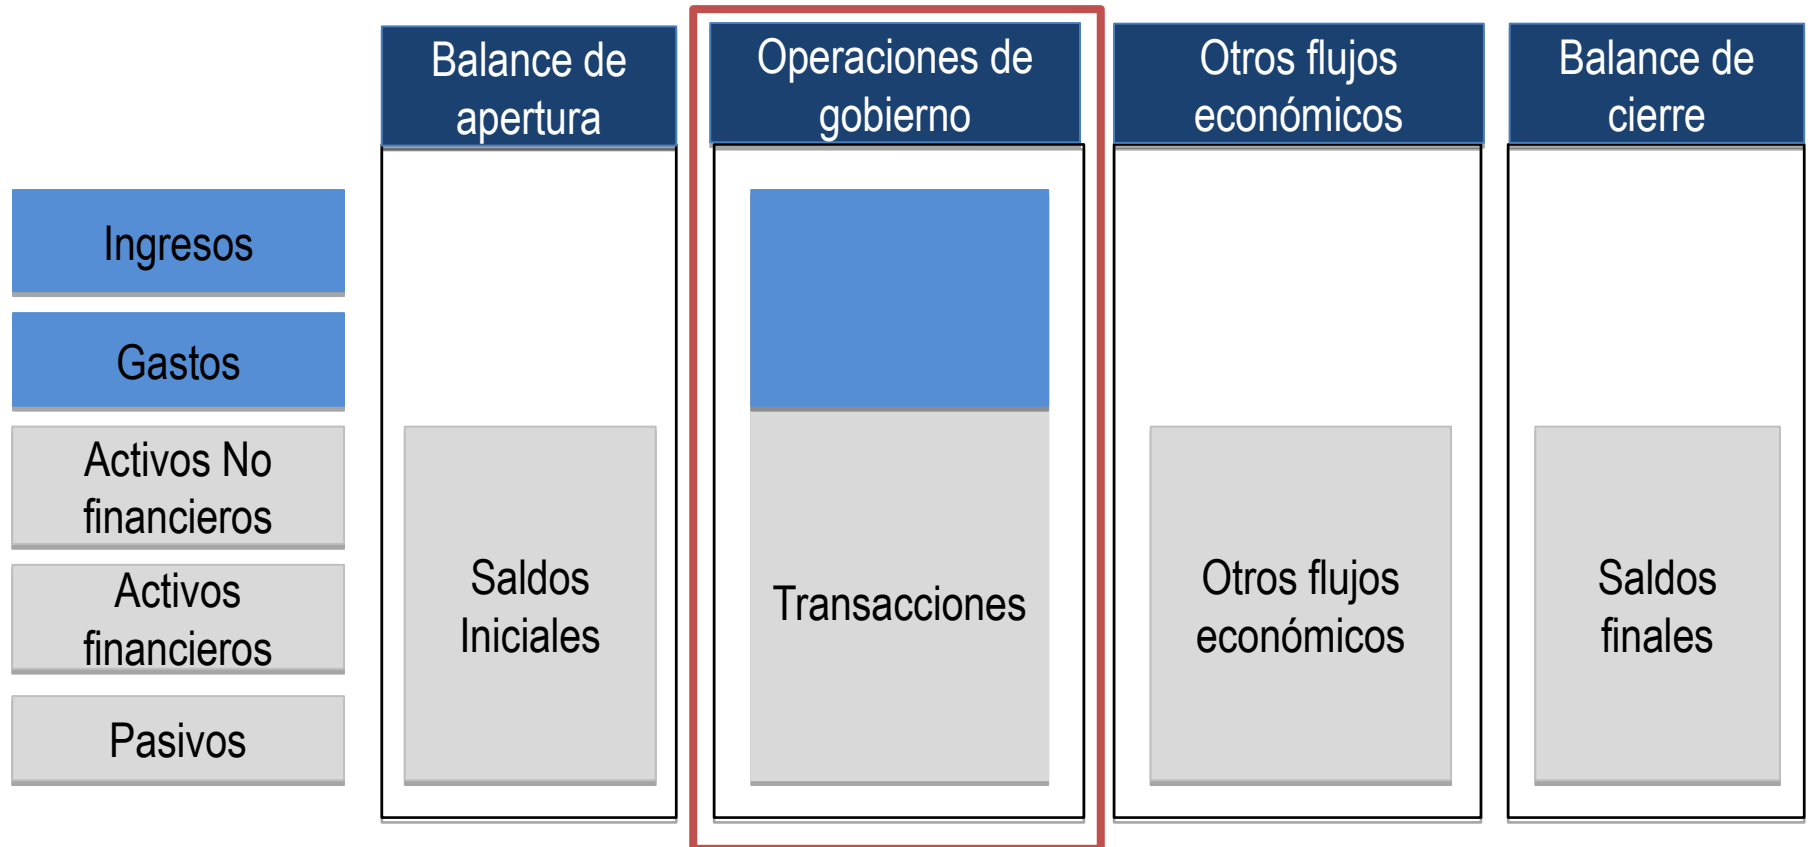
Balance de apertura

Operaciones de gobierno

Otros flujos económicos

Balance de cierre

Ingresos

Gastos

Activos No financieros

Activos financieros

Pasivos

Saldos Iniciales

Transacciones

Otros flujos económicos

Saldos finales